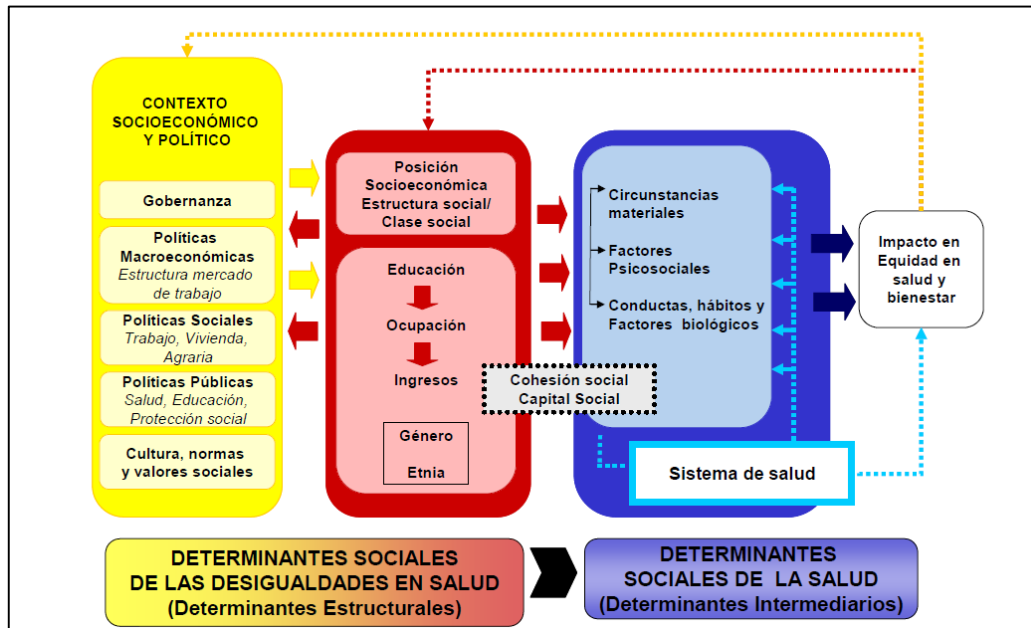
CONTEXTO SOCIOECONÓMICO Y POLÍTICO

Gobernanza

Políticas Macroeconómicas
Estructura mercado de trabajo

Políticas Sociales
Trabajo, Vivienda, Agraria

Políticas Públicas
Salud, Educación, Protección social

Cultura, normas y valores sociales

Posición Socioeconómica
Estructura social/ Clase social

Educación

Ocupación

Ingresos

Género

Etnia

Cohesión social
Capital Social

Circunstancias materiales

Factores Psicosociales

Conductas, hábitos y Factores biológicos

Sistema de salud

Impacto en Equidad en salud y bienestar

DETERMINANTES SOCIALES DE LAS DESIGUALDADES EN SALUD
(Determinantes Estructurales)

DETERMINANTES SOCIALES DE LA SALUD
(Determinantes Intermediarios)